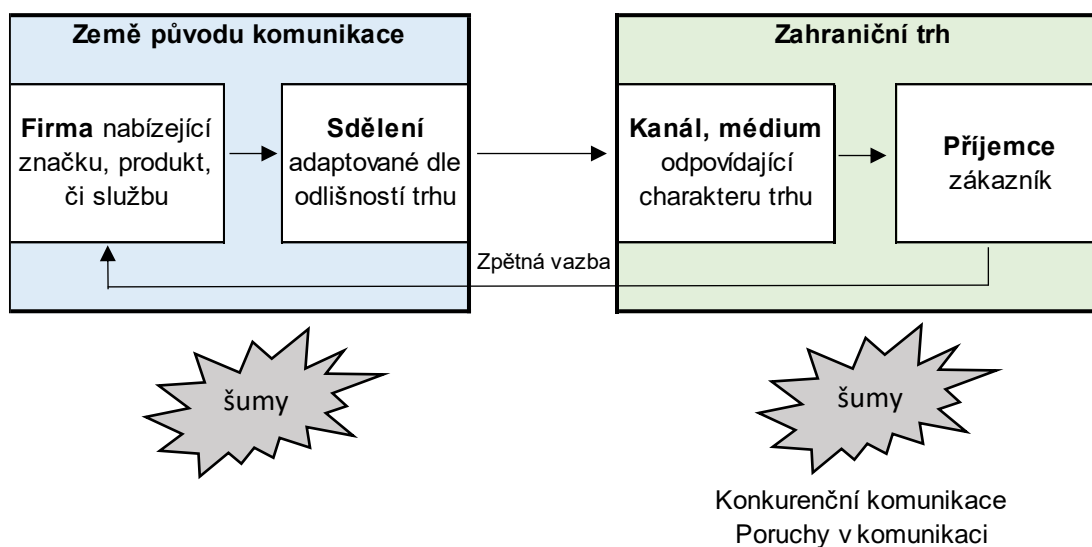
Země původu komunikace

**Firma** nabízející značku, produkt, či službu

**Sdělení** adaptované dle odlišností trhu

Zahraniční trh

**Kanál, médium** odpovídající charakteru trhu

**Příjemce** zákazník

Zpětná vazba

šumy

šumy

Konkurenční komunikace
Poruchy v komunikaci